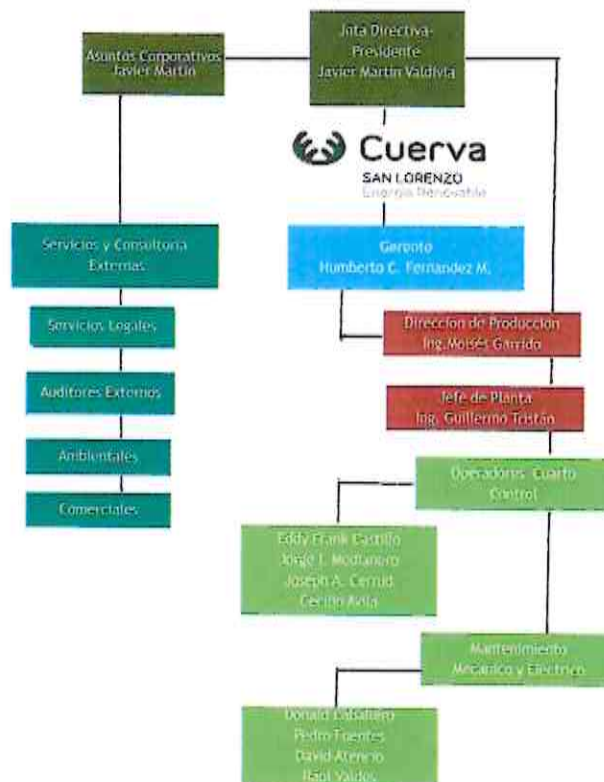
Asuntos Corporativos
Javier Martin

Jnta Directiva-
Presidente
Javier Martin Valdivia

Cuerva
SAN LORENZO
Energía Renovable

Servicios y Consultoria
Externas

Servicios Legales

Auditores Externos

Ambientales

Comerciales

Gerente
Humberto C. Fernandez M.

Direccion de Produccion
Ing.Moisés Garrido

Jefe de Planta
Ing. Guillermo Tristán

Operadores Cuarto
Control

Eddy Frank Castillo
Jorge I. Modanero
Joseph A. Cerrud
Cecilio Avila

Mantenimiento
Mecanico y Electrico

Donald Caballero
Pedro Fuentes
David Atencio
Raol Valdes